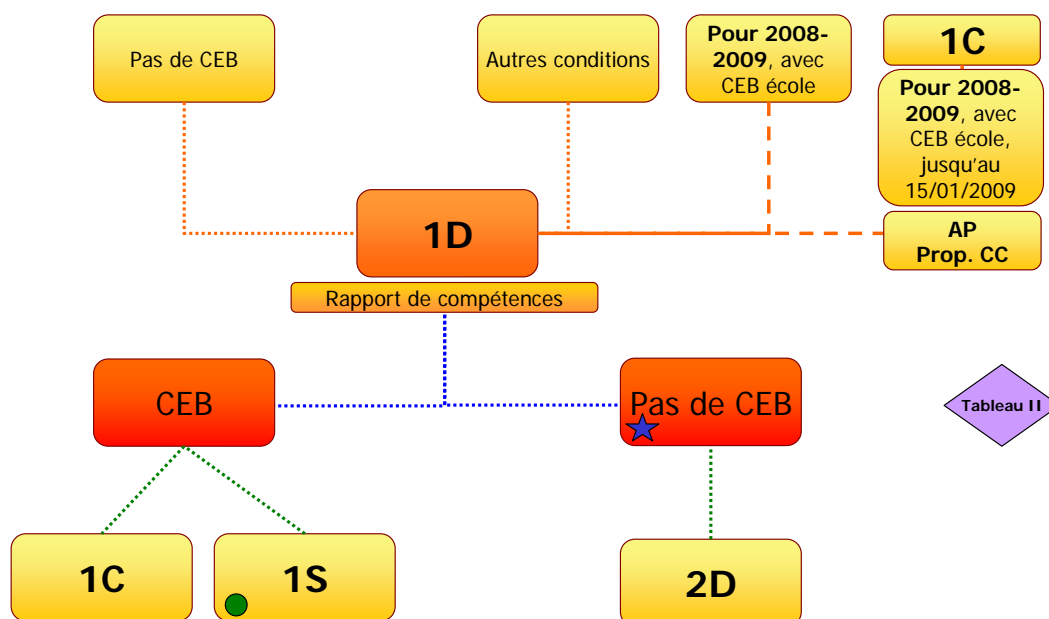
Pas de CEB

Autres conditions

**Pour 2008-2009**, avec CEB école

**1C**

**Pour 2008-2009**, avec CEB école, jusqu'au 15/01/2009

**1D**

**AP Prop. CC**

Rapport de compétences

CEB

Pas de CEB

Tableau II

1C

1S

2D